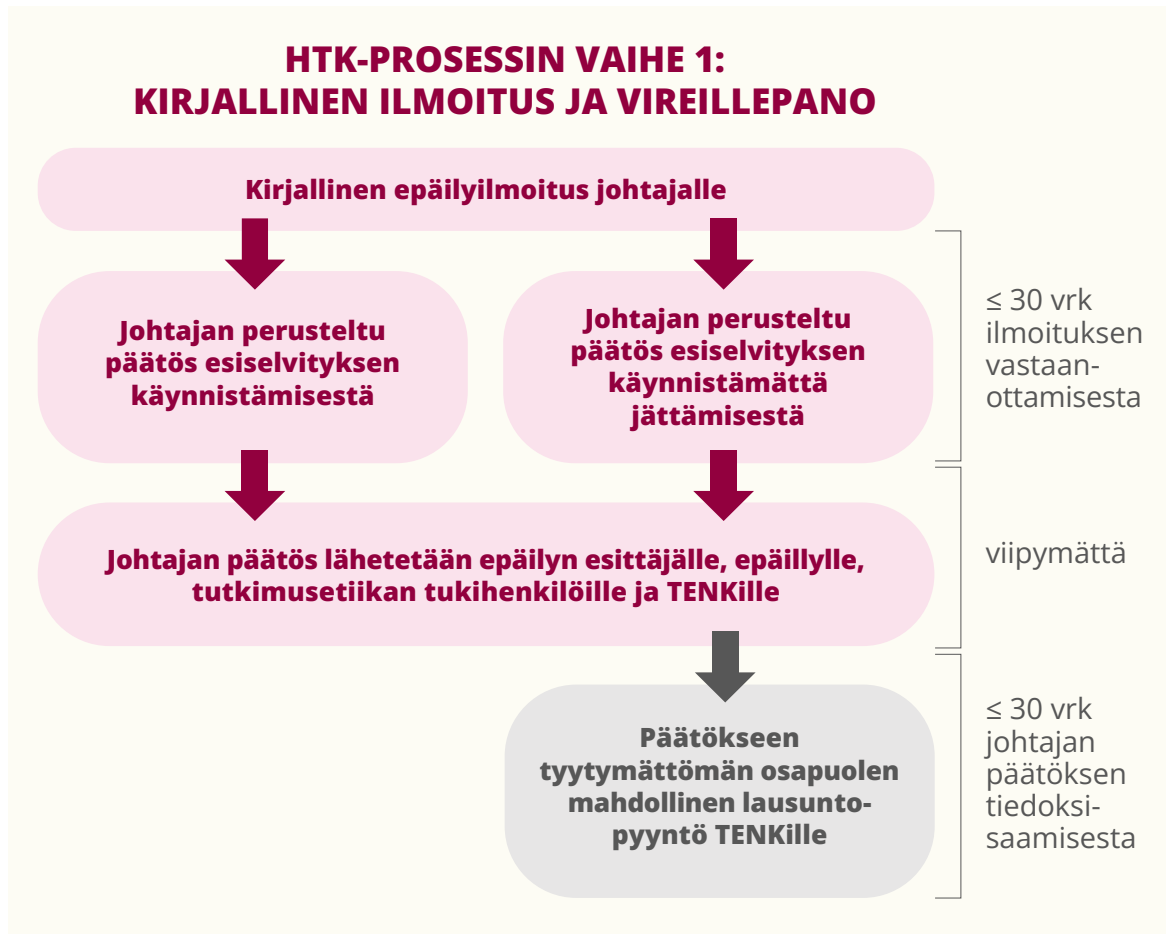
HTK-PROSESSIN VAIHE 1:
KIRJALLINEN ILMOITUS JA VIREILLEPANO

Kirjallinen epäilyilmoitus johtajalle

Johtajan perusteltu päätös esiselvityksen käynnistämisestä

Johtajan perusteltu päätös esiselvityksen käynnistämättä jättämisestä

$\leq$ 30 vrk ilmoituksen vastaanottamisesta

Johtajan päätös lähetetään epäilyn esittäjälle, epäillylle, tutkimusetiikan tukihenkilöille ja TENKille

viipymättä

Päätökseen tyytymättömän osapuolen mahdollinen lausuntopyyntö TENKille

$\leq$ 30 vrk johtajan päätöksen tiedoksisaamisesta